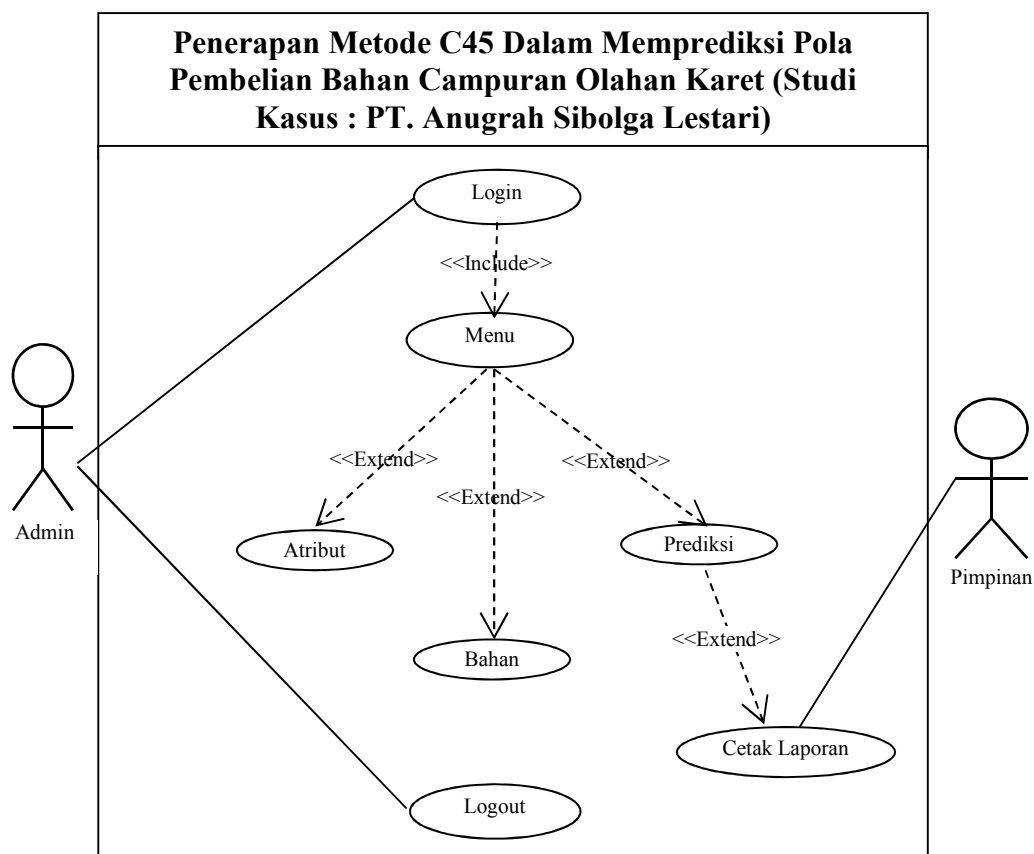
Penerapan Metode C45 Dalam Memprediksi Pola Pembelian Bahan Campuran Olahan Karet (Studi Kasus : PT. Anugrah Sibolga Lestari)

Login

<<Include>>

Menu

<<Extend>>

<<Extend>>

<<Extend>>

Atribut

Prediksi

Bahan

<<Extend>>

Cetak Laporan

Logout

Admin

Pimpinan